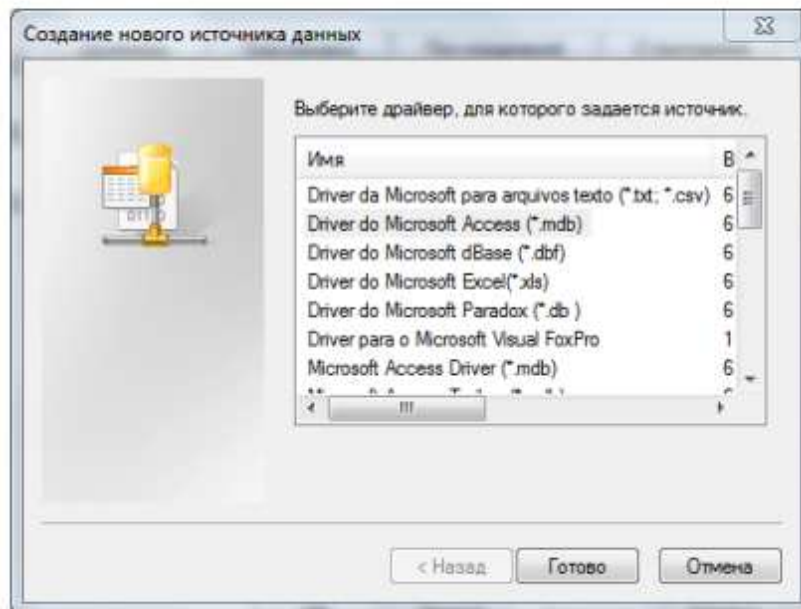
Создание нового источника данных

Выберите драйвер, для которого задается источник.

| Имя | В |
|---|---|
| Driver da Microsoft para arquivos texto (*.txt; *.csv) | 6 |
| Driver do Microsoft Access (*.mdb) | 6 |
| Driver do Microsoft dBase (*.dbf) | 6 |
| Driver do Microsoft Excel(*.xls) | 6 |
| Driver do Microsoft Paradox (*.db ) | 6 |
| Driver para o Microsoft Visual FoxPro | 1 |
| Microsoft Access Driver (*.mdb) | 6 |
| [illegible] | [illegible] |

< Назад    Готово    Отмена